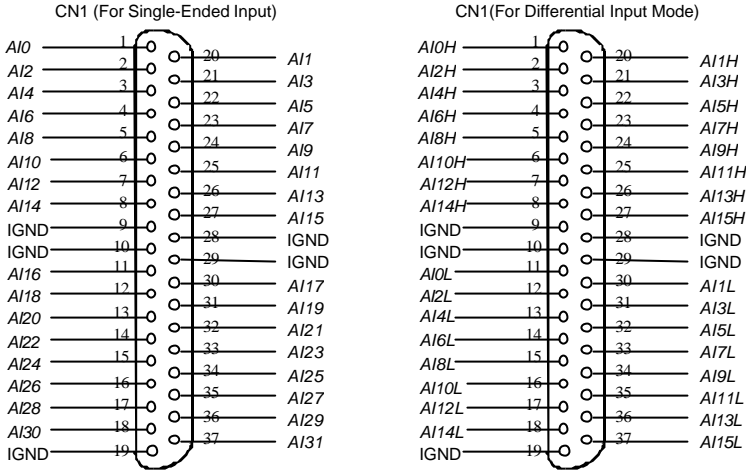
CN1 (For Single-Ended Input)

| Signal | Pin | Pin | Signal |
|---|---|---|---|
| AI0 | 1 | 20 | AI1 |
| AI2 | 2 | 21 | AI3 |
| AI4 | 3 | 22 | AI5 |
| AI6 | 4 | 23 | AI7 |
| AI8 | 5 | 24 | AI9 |
| AI10 | 6 | 25 | AI11 |
| AI12 | 7 | 26 | AI13 |
| AI14 | 8 | 27 | AI15 |
| IGND | 9 | 28 | IGND |
| IGND | 10 | 29 | IGND |
| AI16 | 11 | 30 | AI17 |
| AI18 | 12 | 31 | AI19 |
| AI20 | 13 | 32 | AI21 |
| AI22 | 14 | 33 | AI23 |
| AI24 | 15 | 34 | AI25 |
| AI26 | 16 | 35 | AI27 |
| AI28 | 17 | 36 | AI29 |
| AI30 | 18 | 37 | AI31 |
| IGND | 19 | | |

CN1(For Differential Input Mode)

| Signal | Pin | Pin | Signal |
|---|---|---|---|
| AI0H | 1 | 20 | AI1H |
| AI2H | 2 | 21 | AI3H |
| AI4H | 3 | 22 | AI5H |
| AI6H | 4 | 23 | AI7H |
| AI8H | 5 | 24 | AI9H |
| AI10H | 6 | 25 | AI11H |
| AI12H | 7 | 26 | AI13H |
| AI14H | 8 | 27 | AI15H |
| IGND | 9 | 28 | IGND |
| IGND | 10 | 29 | IGND |
| AI0L | 11 | 30 | AI1L |
| AI2L | 12 | 31 | AI3L |
| AI4L | 13 | 32 | AI5L |
| AI6L | 14 | 33 | AI7L |
| AI8L | 15 | 34 | AI9L |
| AI10L | 16 | 35 | AI11L |
| AI12L | 17 | 36 | AI13L |
| AI14L | 18 | 37 | AI15L |
| IGND | 19 | | |